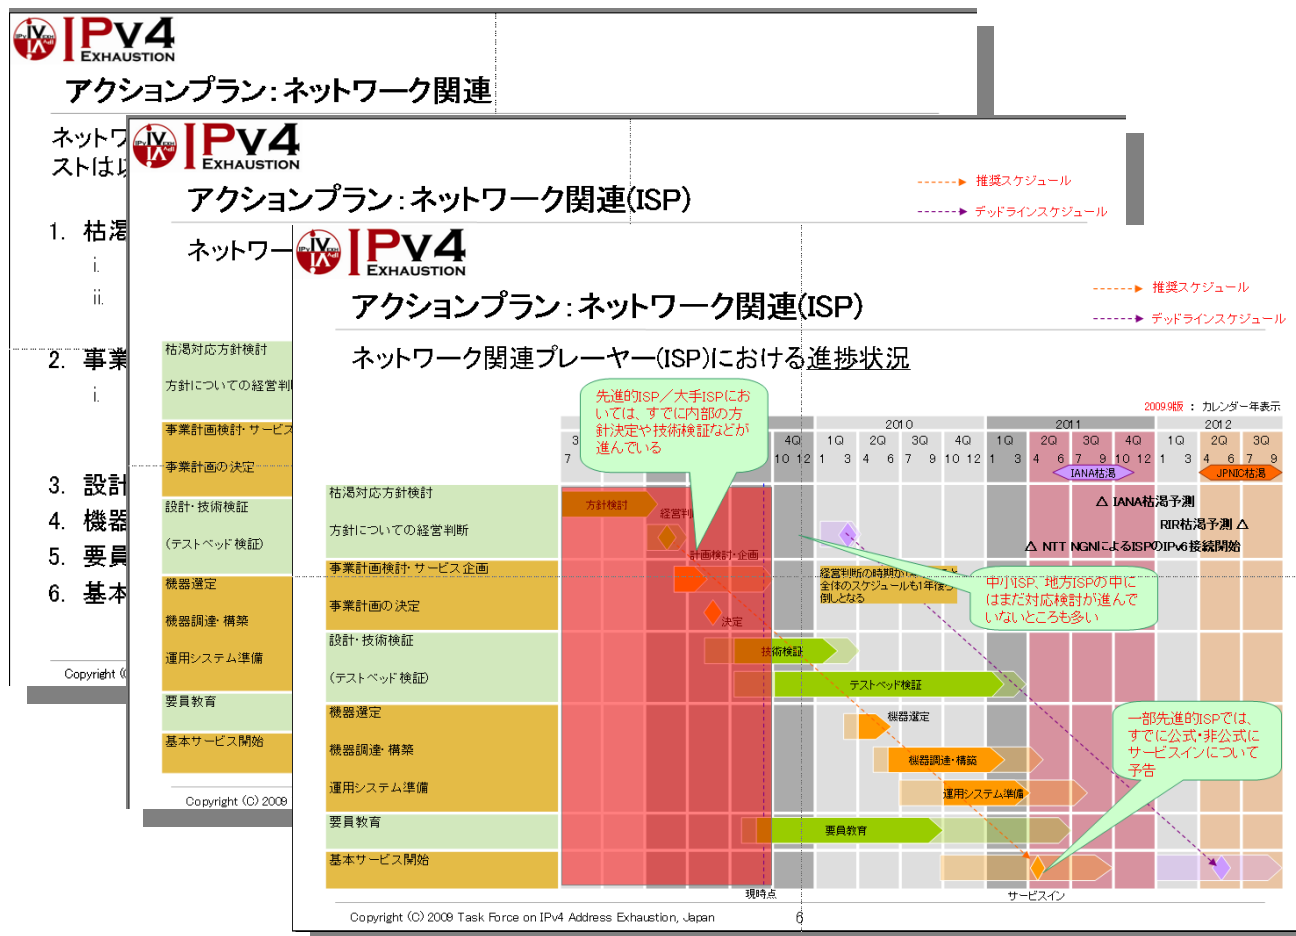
IPv4 EXHAUSTION
アクションプラン：ネットワーク関連
ネットワ
ストは以
1. 枯渇
i.
ii.
2. 事業
i.
3. 設計
4. 機器
5. 要員
6. 基本
Copyright (

IPv4 EXHAUSTION
アクションプラン：ネットワーク関連(ISP)
推奨スケジュール
デッドラインスケジュール
ネットワー
枯渇対応方針検討
方針についての経営判
事業計画検討・サービス
事業計画の決定
設計・技術検証
(テストベッド検証)
機器選定
機器調達・構築
運用システム準備
要員教育
基本サービス開始
Copyright (C) 2009

IPv4 EXHAUSTION
アクションプラン：ネットワーク関連(ISP)
推奨スケジュール
デッドラインスケジュール
ネットワーク関連プレーヤー(ISP)における進捗状況
先進的ISP／大手ISPにおいては、すでに内部の方針決定や技術検証などが進んでいる
2009.9版 ： カレンダー年表示
2010
2011
2012
3
4Q
1Q
2Q
3Q
4Q
1Q
2Q
3Q
4Q
1Q
2Q
3Q
7
10 12
1 3
4 6
7 9
10 12
1 3
4 6
7 9
10 12
1 3
4 6
7 9
IANA枯渇
JPNIC枯渇
枯渇対応方針検討
方針についての経営判断
事業計画検討・サービス企画
事業計画の決定
設計・技術検証
(テストベッド検証)
機器選定
機器調達・構築
運用システム準備
要員教育
基本サービス開始
方針検討
経営判
計画検討・企画
決定
技術検証
テストベッド検証
機器選定
機器調達・構築
運用システム準備
要員教育
△ IANA枯渇予測
RIR枯渇予測 △
△ NTT NGNによるISPのIPv6接続開始
経営判断の時期が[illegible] 全体のスケジュールも1年後ろ倒しとなる
中小ISP、地方ISPの中にはまだ対応検討が進んでいないところも多い
一部先進的ISPでは、すでに公式・非公式にサービスインについて予告
現時点
サービスイン
Copyright (C) 2009 Task Force on IPv4 Address Exhaustion, Japan
6